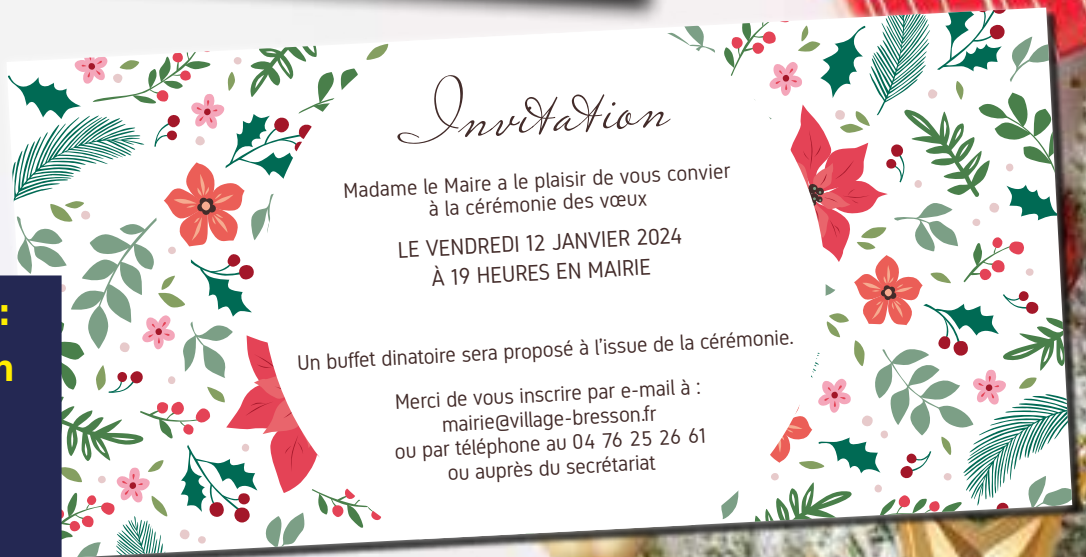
Invitation

Madame le Maire a le plaisir de vous convier à la cérémonie des vœux

LE VENDREDI 12 JANVIER 2024
À 19 HEURES EN MAIRIE

Un buffet dinatoire sera proposé à l'issue de la cérémonie.

Merci de vous inscrire par e-mail à :
mairie@village-bresson.fr
ou par téléphone au 04 76 25 26 61
ou auprès du secrétariat